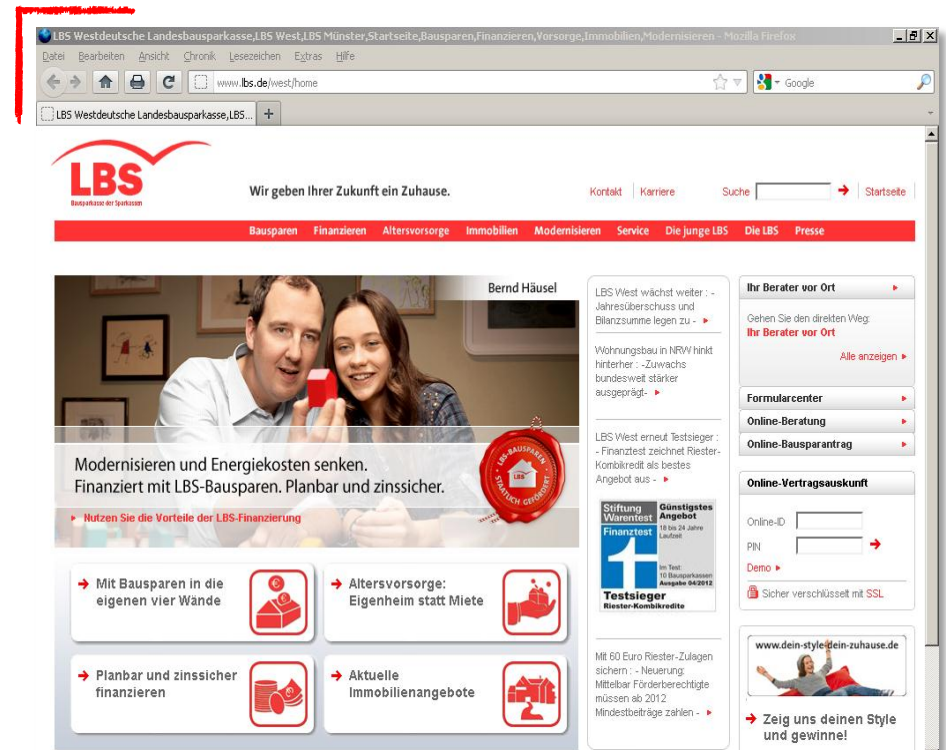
LBS Westdeutsche Landesbausparkasse,LBS West,LBS Münster,Startseite,Bausparen,Finanzieren,Vorsorge,Immobilien,Modernisieren - Mozilla Firefox

Datei Bearbeiten Ansicht Chronik Lesezeichen Extras Hilfe

www.lbs.de/west/home

Google

LBS Westdeutsche Landesbausparkasse,LBS...

LBS
Bausparkasse der Sparkassen

Wir geben Ihrer Zukunft ein Zuhause.

Kontakt | Karriere Suche Startseite

Bausparen Finanzieren Altersvorsorge Immobilien Modernisieren Service Die junge LBS Die LBS Presse

Bernd Häusel

LBS BAUSPAREN STAATLICH GEFÖRDERT

Modernisieren und Energiekosten senken.
Finanziert mit LBS-Bausparen. Planbar und zinssicher.

Nutzen Sie die Vorteile der LBS-Finanzierung

Mit Bausparen in die eigenen vier Wände

Altersvorsorge: Eigenheim statt Miete

Planbar und zinssicher finanzieren

Aktuelle Immobilienangebote

LBS West wächst weiter : - Jahresüberschuss und Bilanzsumme legen zu -

Wohnungsbau in NRW hinkt hinterher : -Zuwachs bundesweit stärker ausgeprägt-

LBS West erneut Testsieger : - Finanztest zeichnet Riester-Kombikredit als bestes Angebot aus -

Stiftung Warentest
Finanztest
Günstigstes Angebot
18 bis 24 Jahre Laufzeit
Im Test: 10 Bausparkassen
Ausgabe 04/2012
Testsieger
Riester-Kombikredite

Mit 60 Euro Riester-Zulagen sichern : - Neuerung: Mittelbar Förderberechtigte müssen ab 2012 Mindestbeiträge zahlen -

Ihr Berater vor Ort

Gehen Sie den direkten Weg:
Ihr Berater vor Ort

Alle anzeigen

Formularcenter
Online-Beratung
Online-Bausparantrag

Online-Vertragsauskunft

Online-ID
PIN
Demo
Sicher verschlüsselt mit SSL

www.dein-style-dein-zuhause.de

Zeig uns deinen Style und gewinne!